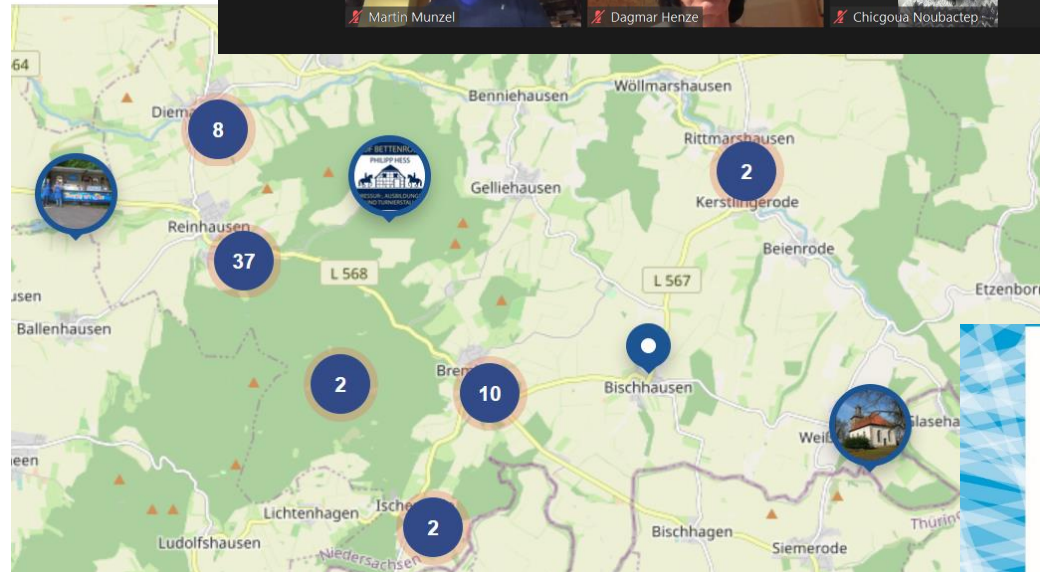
Martin Munzel
Dagmar Henze
Chicgoua Noubactep

64
Diem
8
Benniehausen
Wöllmarshausen
Rittmarshausen
BETTENRO
PHILIPP HESS
DRESSUR - AUSBILDUNG UND TURNIERSTALL
Gelliehausen
2
Kerstlingerode
Beienrode
Reinhausen
37
L 568
L 567
Etzenborn
usen
Ballenhausen
Brem
2
10
Bischhausen
Glaseha
Weiß
een
Lichtenhagen
Ische
2
Bischhagen
Siemerode
Thürin
Ludolfshausen
Niedersachsen